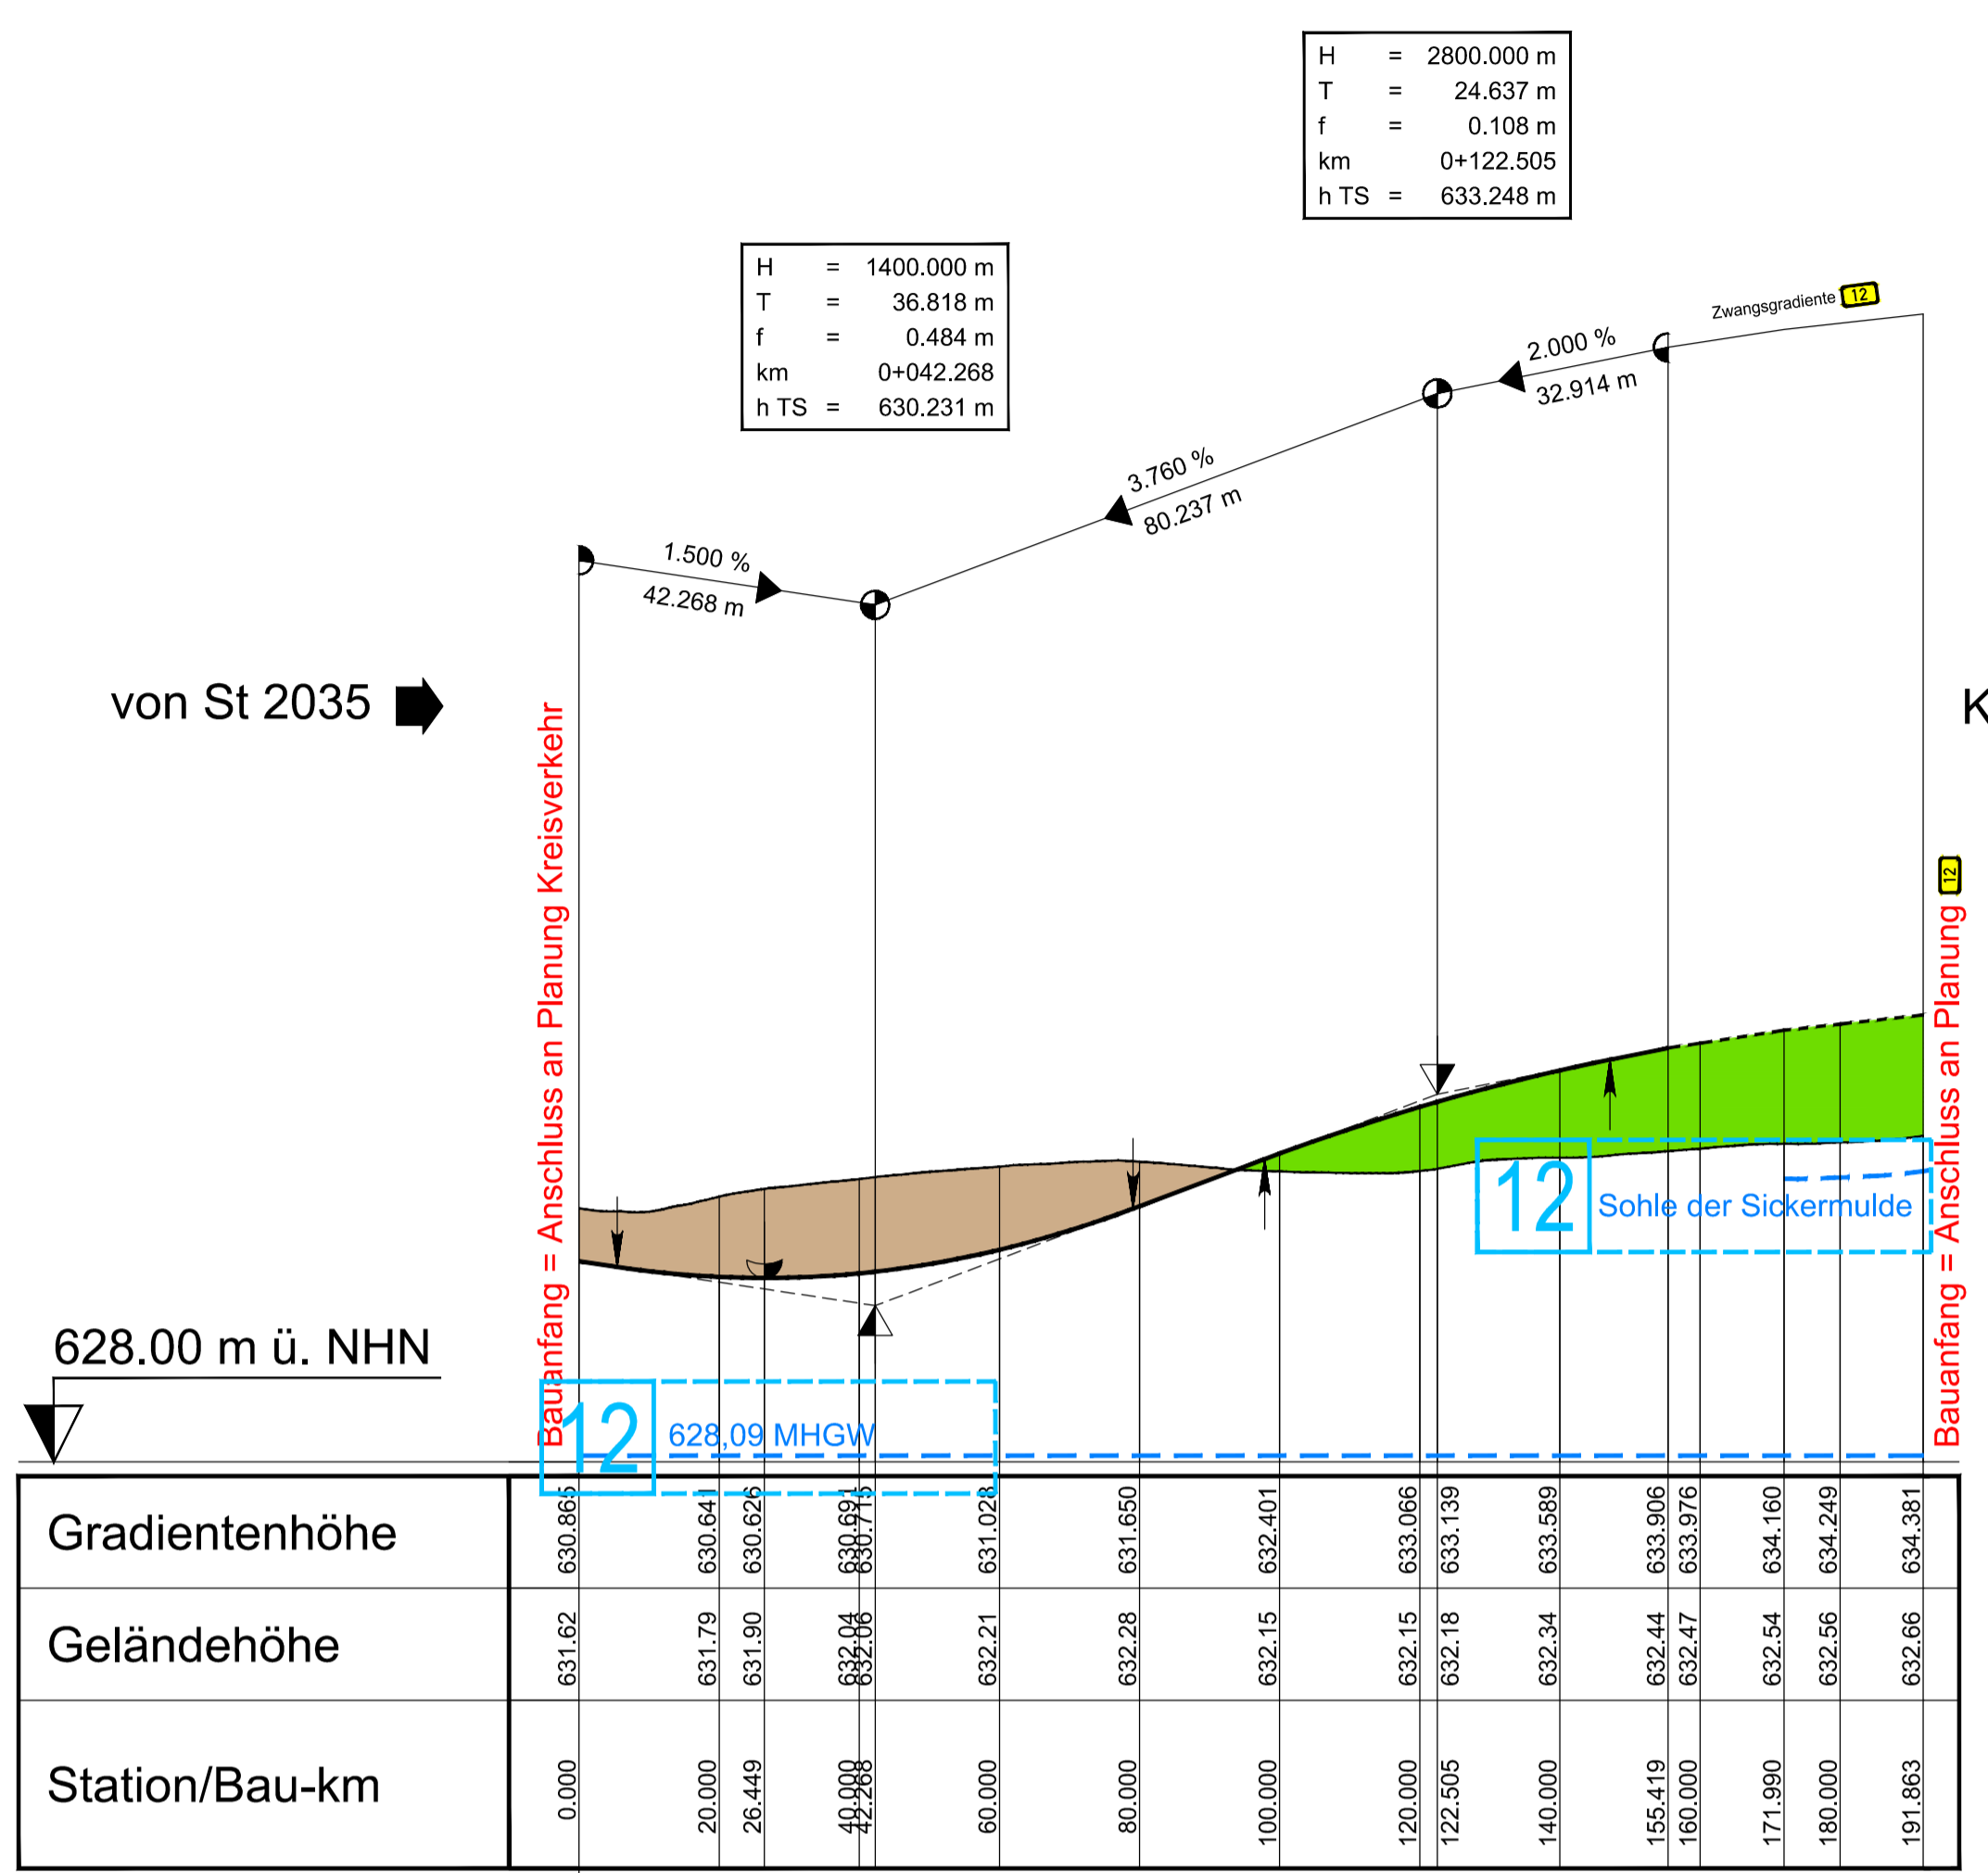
| H | = | 2800.000 m |
|---|---|---|
| T | = | 24.637 m |
| f | = | 0.108 m |
| km | | 0+122.505 |
| h TS | = | 633.248 m |

| H | = | 1400.000 m |
|---|---|---|
| T | = | 36.818 m |
| f | = | 0.484 m |
| km | | 0+042.268 |
| h TS | = | 630.231 m |

Zwangsgradiente 12

2.000 %
32.914 m

3.760 %
80.237 m

1.500 %
42.268 m

von St 2035

K

Bauanfang = Anschluss an Planung Kreisverkehr

Bauanfang = Anschluss an Planung 12

12 Sohle der Sickermulde

628.00 m ü. NHN

12 628,09 MHGW

| Gradientenhöhe | 630.865 | 630.641 | 630.626 | 630.69 | 630.715 | 631.028 | 631.650 | 632.401 | 633.066 | 633.139 | 633.589 | 633.906 | 633.976 | 634.160 | 634.249 | 634.381 |
|---|---|---|---|---|---|---|---|---|---|---|---|---|---|---|---|---|
| Geländehöhe | 631.62 | 631.79 | 631.90 | 632.04 | 632.06 | 632.21 | 632.28 | 632.15 | 632.15 | 632.18 | 632.34 | 632.44 | 632.47 | 632.54 | 632.56 | 632.66 |
| Station/Bau-km | 0.000 | 20.000 | 26.449 | 40.000 | 42.268 | 60.000 | 80.000 | 100.000 | 120.000 | 122.505 | 140.000 | 155.419 | 160.000 | 171.990 | 180.000 | 191.863 |